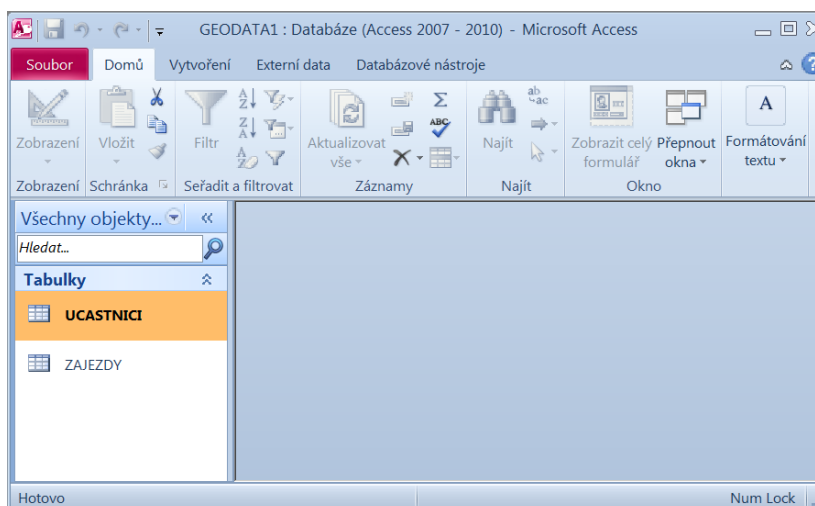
GEODATA1 : Databáze (Access 2007 - 2010) - Microsoft Access

Soubor Domů Vytvoření Externí data Databázové nástroje

Zobrazení Vložit Filtr Aktualizovat vše Najít Zobrazit celý formulář Přepnout okna Formátování textu

Zobrazení Schránka Seřadit a filtrovat Záznamy Najít Okno

Všechny objekty...

Hledat...

Tabulky

UCASTNICI

ZAJEZDY

Hotovo

Num Lock